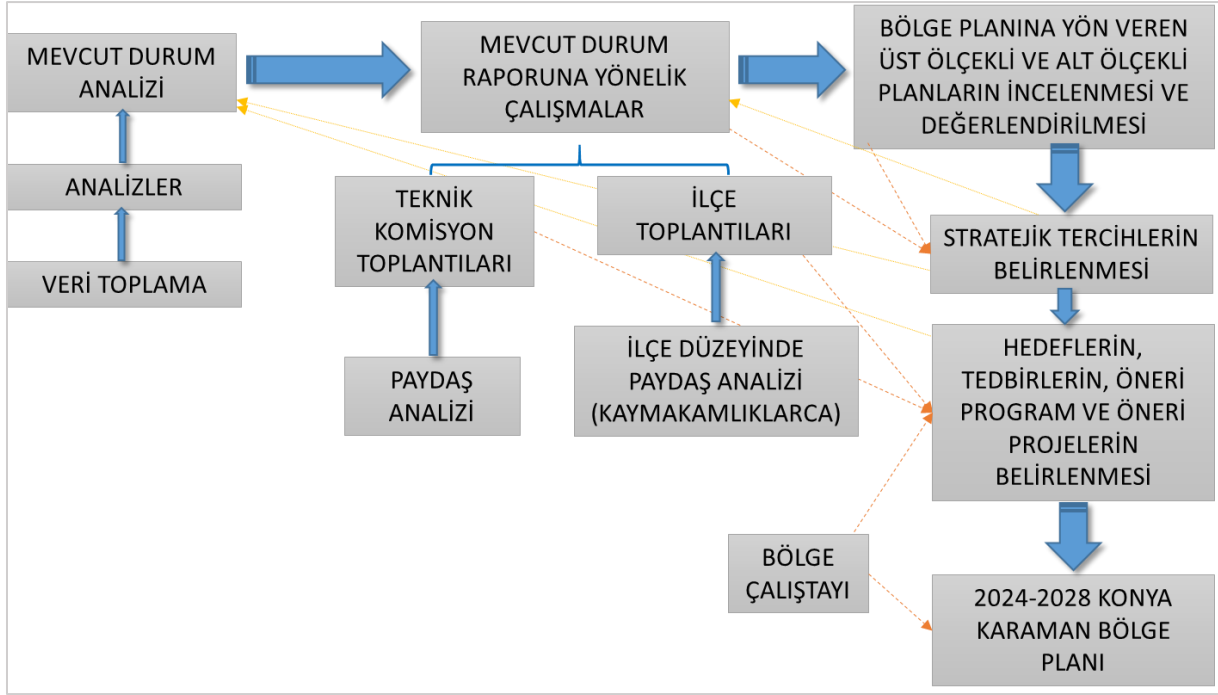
MEVCUT DURUM ANALİZİ

ANALİZLER

VERİ TOPLAMA

MEVCUT DURUM RAPORUNA YÖNELİK ÇALIŞMALAR

TEKNİK KOMİSYON TOPLANTILARI

İLÇE TOPLANTILARI

PAYDAŞ ANALİZİ

İLÇE DÜZEYİNDE PAYDAŞ ANALİZİ (KAYMAKAMLIKLARCA)

BÖLGE PLANINA YÖN VEREN ÜST ÖLÇEKLİ VE ALT ÖLÇEKLİ PLANLARIN İNCELENMESİ VE DEĞERLENDİRİLMESİ

STRATEJİK TERCİHLERİN BELİRLENMESİ

HEDEFLERİN, TEDBİRLERİN, ÖNERİ PROGRAM VE ÖNERİ PROJELERİN BELİRLENMESİ

BÖLGE ÇALIŞTAYI

2024-2028 KONYA KARAMAN BÖLGE PLANI